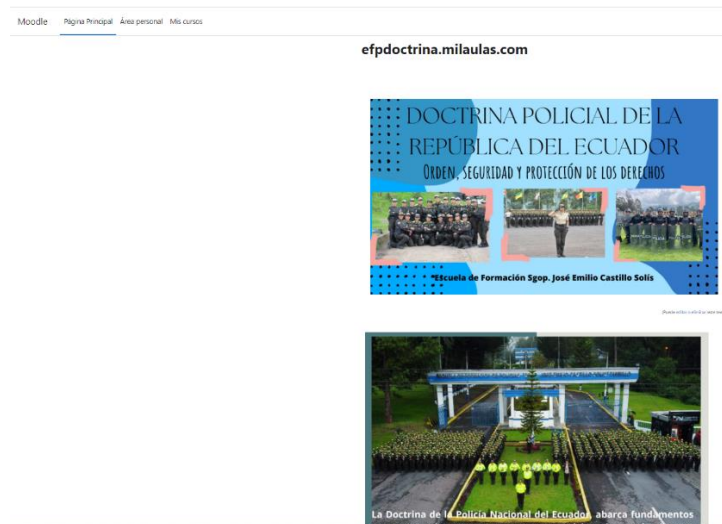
Moodle Página Principal Área personal Mis cursos

efpdoctrina.milaulas.com

DOCTRINA POLICIAL DE LA REPÚBLICA DEL ECUADOR

Orden, seguridad y protección de los derechos

"Escuela de Formación Sgop. José Emilio Castillo Solís

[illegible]

La Doctrina de la Policía Nacional del Ecuador, abarca fundamentos